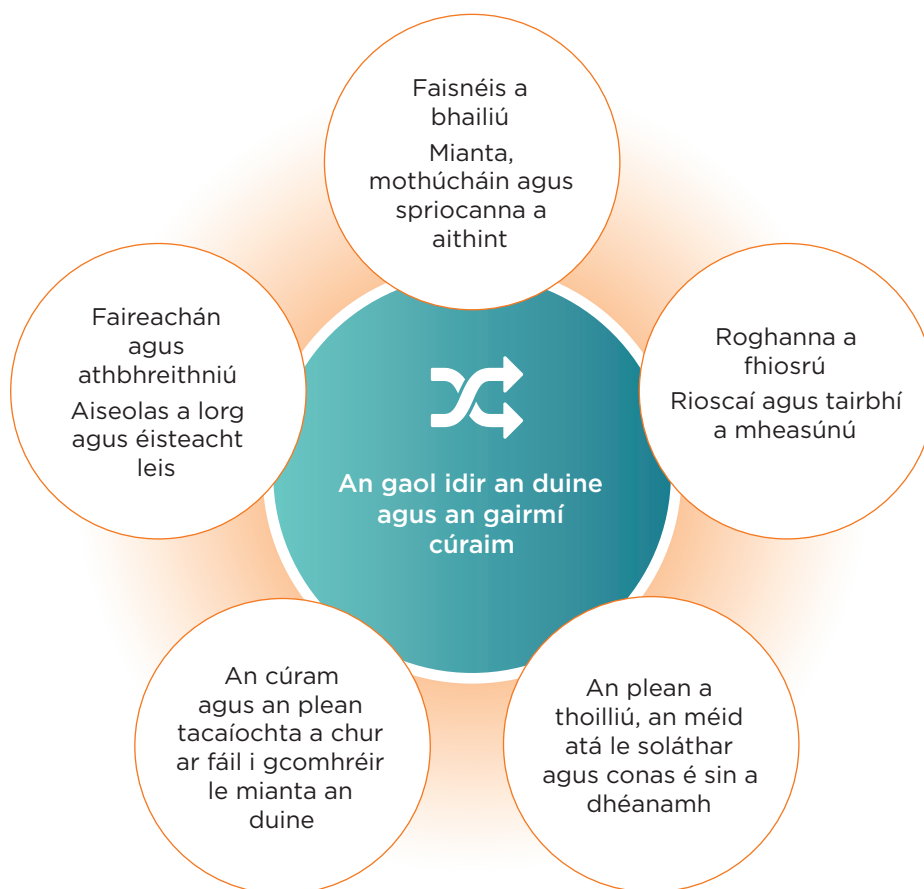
Faisnéis a bhailiú

Mianta, mothúcháin agus spriocanna a aithint

Roghanna a fhiosrú

Rioscaí agus tairbhí a mheasúnú

An plean a thoilliú, an méid atá le soláthar agus conas é sin a dhéanamh

An cúram agus an plean tacaíochta a chur ar fáil i gcomhréir le mianta an duine

Faireachán agus athbhreithniú

Aiseolas a lorg agus éisteacht leis

An gaol idir an duine agus an gairmí cúraim